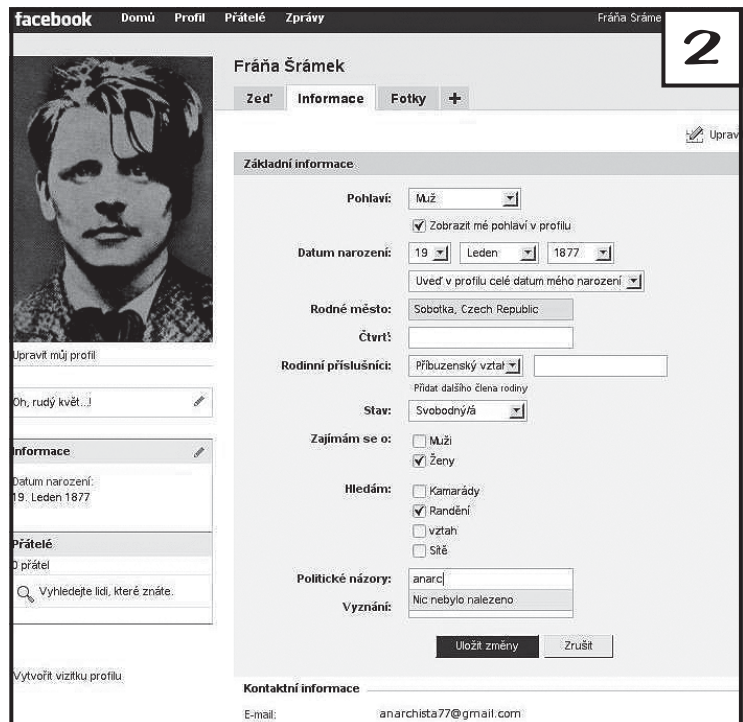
facebook Domů Profil Přátelé Zprávy Fráňa Šráme

2

Fráňa Šrámek

Zeď Informace Fotky +

Uprav

Základní informace

Pohlaví: Muž

Zobrazit mé pohlaví v profilu

Datum narození: 19 Leden 1877

Uveď v profilu celé datum mého narození

Rodné město: Sobotka, Czech Republic

Čtvrť:

Rodinní příslušníci: Příbuzenský vztah

Přidat dalšího člena rodiny

Stav: Svobodný/á

Zajímám se o: Muži Ženy

Hledám: Kamarády Randění vztah Sítě

Politické názory: anarc

Nic nebylo nalezeno

Vyznání:

Uložit změny Zrušit

Kontaktní informace

E-mail: anarchista77@gmail.com

Upravit můj profil

Oh, rudý květ...!

Informace

Datum narození:
19. Leden 1877

Přátelé

0 přátel

Vyhledejte lidi, které znáte.

Vytvořit vizitku profilu